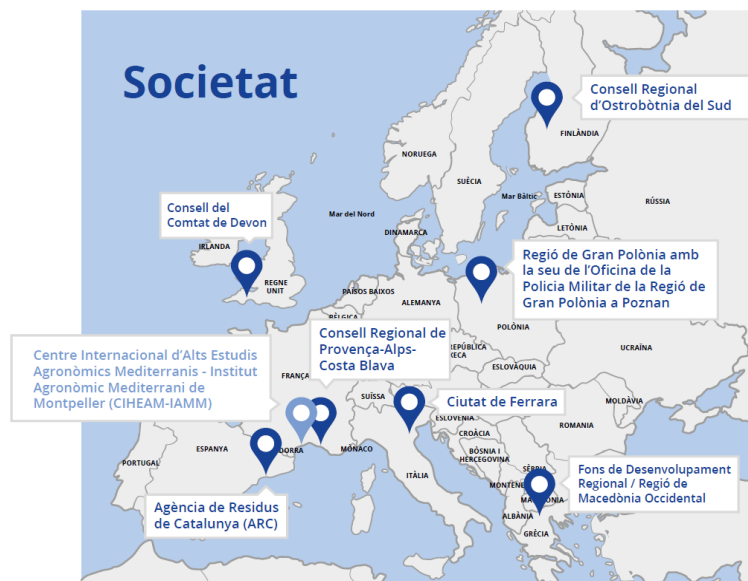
Societat

Consell Regional d'Ostrobòtnia del Sud

Consell del Comtat de Devon

Regió de Gran Polònia amb la seu de l'Oficina de la Policia Militar de la Regió de Gran Polònia a Poznan

Consell Regional de Provença-Alps-Costa Blava

Centre Internacional d'Alts Estudis Agronòmics Mediterranis - Institut Agronòmic Mediterrani de Montpeller (CIHEAM-IAMM)

Ciutat de Ferrara

Fons de Desenvolupament Regional / Regió de Macedònia Occidental

Agència de Residus de Catalunya (ARC)

FINLÀNDIA
NORUEGA
SUÈCIA
Mar Bàltic
ESTÒNIA
RÚSSIA
LETÒNIA
Mar del Nord
DINAMARCA
IRLANDA
REGNE UNIT
PAÏSOS BAIXOS
ALEMANYA
BÈLGICA
POLÒNIA
REPÚBLICA TXECA
UCRAÏNA
ESLOVÀQUIA
FRANÇA
SUÏSSA
MOLDÀVIA
ESLOVÈNIA
CROÀCIA
ROMANIA
BÒSNIA I HERCEGOVINA
ESPANYA
ANDORRA
MÒNACO
PORTUGAL
ITÀLIA
SÈRBIA
MONTENEGRO
MACEDÒNIA
ALBÀNIA
GRÈCIA